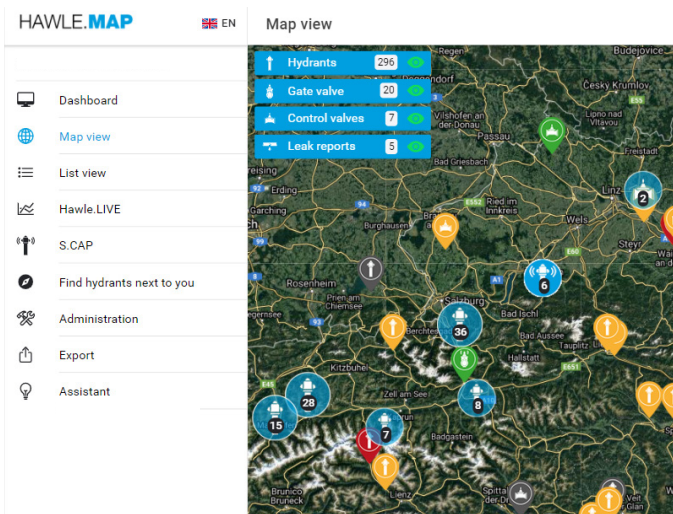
HAWLE.MAP
EN
Map view

Dashboard
Map view
List view
Hawle.LIVE
S.CAP
Find hydrants next to you
Administration
Export
Assistant

Hydrants 296
Gate valve 20
Control valves 7
Leak reports 5

Regen
Budějovice
Český Krumlov
Lipno nad Vltavou
Vilshofen an der Donau
Passau
Bad Griesbach
Freistadt
Linz
Erding
Garching
Ried im Innkreis
Wels
Burghausen
Steyr
Rosenheim
Prien am Chiemsee
Salzburg
Bad Ischl
Bad Aussee
Tauplitz
Hallstatt
Kitzbühel
Zell am See
Badgastein
Brunico
Lienz
Spittal
Veit
2
6
36
28
8
15
7